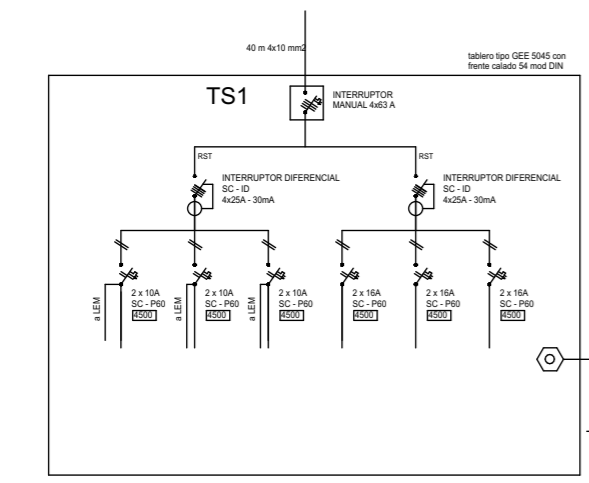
40 m 4x10 mm2

tablero tipo GEE 5045 con frente calado 54 mod DIN

TS1

INTERRUPTOR MANUAL 4x63 A

RST

RST

INTERRUPTOR DIFERENCIAL SC - ID 4x25A - 30mA

INTERRUPTOR DIFERENCIAL SC - ID 4x25A - 30mA

a LEM

2 x 10A SC - P60 4500

a LEM

2 x 10A SC - P60 4500

a LEM

2 x 10A SC - P60 4500

2 x 16A SC - P60 4500

2 x 16A SC - P60 4500

2 x 16A SC - P60 4500